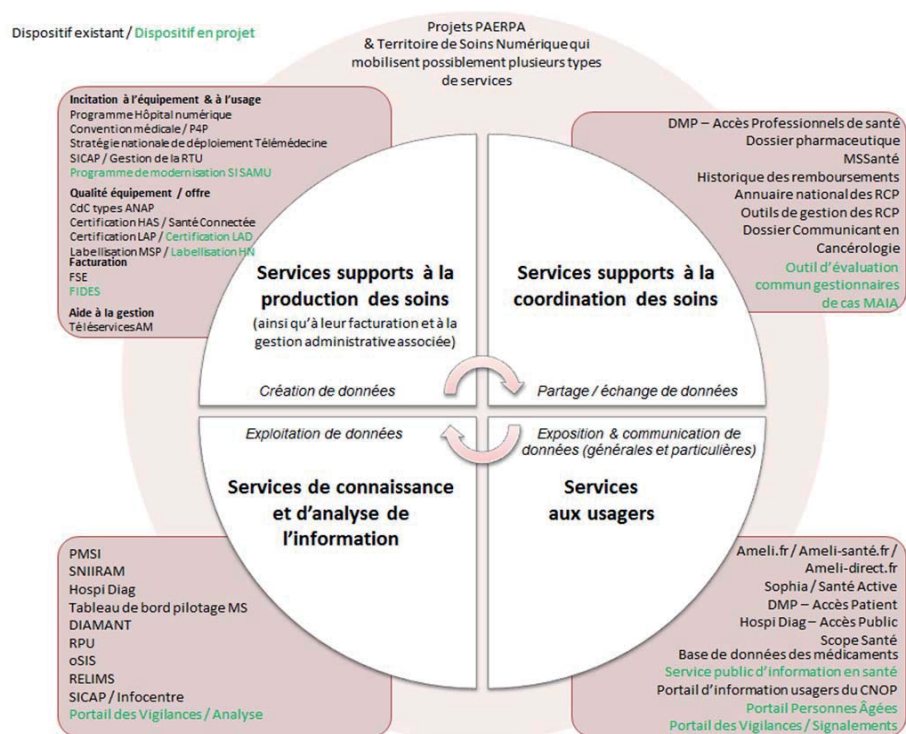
Dispositif existant / Dispositif en projet

Projets PAERPA & Territoire de Soins Numérique qui mobilisent possiblement plusieurs types de services

Incitation à l'équipement & à l'usage
Programme Hôpital numérique
Convention médicale / P4P
Stratégie nationale de déploiement Télémédecine
SICAP / Gestion de la RTU
Programme de modernisation SI SAMU
Qualité équipement / offre
CdC types ANAP
Certification HAS / Santé Connectée
Certification LAP / Certification LAD
Labellisation MSP / Labellisation HN
Facturation
FSE
FIDES
Aide à la gestion
TéléservicesAM

DMP – Accès Professionnels de santé
Dossier pharmaceutique
MSSanté
Historique des remboursements
Annuaire national des RCP
Outils de gestion des RCP
Dossier Communicant en Cancérologie
Outil d'évaluation commun gestionnaires de cas MAIA

Services supports à la production des soins
(ainsi qu'à leur facturation et à la gestion administrative associée)

Services supports à la coordination des soins

Création de données

Partage / échange de données

Exploitation de données

Exposition & communication de données (générales et particulières)

Services de connaissance et d'analyse de l'information

Services aux usagers

PMSI
SNIIRAM
Hospi Diag
Tableau de bord pilotage MS
DIAMANT
RPU
oSIS
RELIMS
SICAP / Infocentre
Portail des Vigilances / Analyse

Ameli.fr / Ameli-santé.fr / Ameli-direct.fr
Sophia / Santé Active
DMP – Accès Patient
Hospi Diag – Accès Public
Scope Santé
Base de données des médicaments
Service public d'information en santé
Portail d'information usagers du CNOP
Portail Personnes Âgées
Portail des Vigilances / Signalements